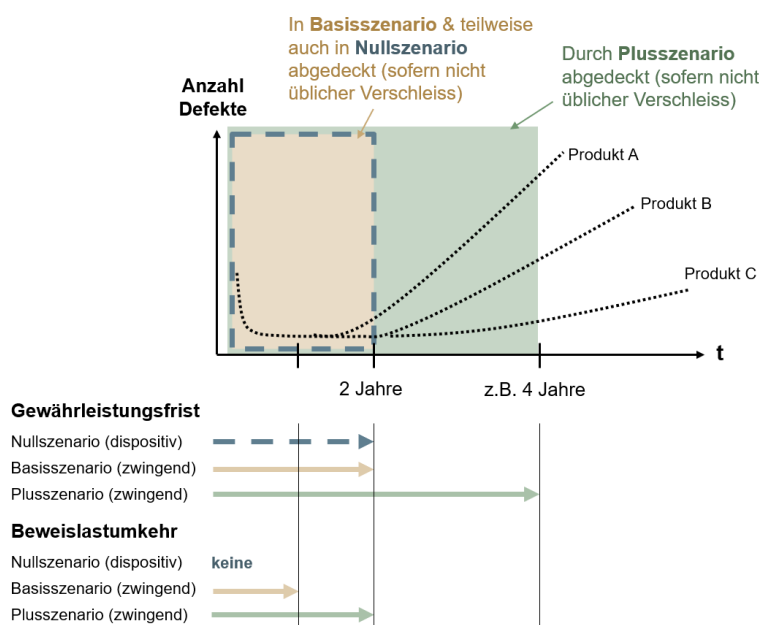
In **Basisszenario** & teilweise auch in **Nullszenario** abgedeckt (sofern nicht üblicher Verschleiss)

Durch **Plusszenario** abgedeckt (sofern nicht üblicher Verschleiss)

Anzahl Defekte

Produkt A

Produkt B

Produkt C

t

2 Jahre

z.B. 4 Jahre

**Gewährleistungsfrist**

Nullszenario (dispositiv)

Basisszenario (zwingend)

Plusszenario (zwingend)

**Beweislastumkehr**

Nullszenario (dispositiv) keine

Basisszenario (zwingend)

Plusszenario (zwingend)